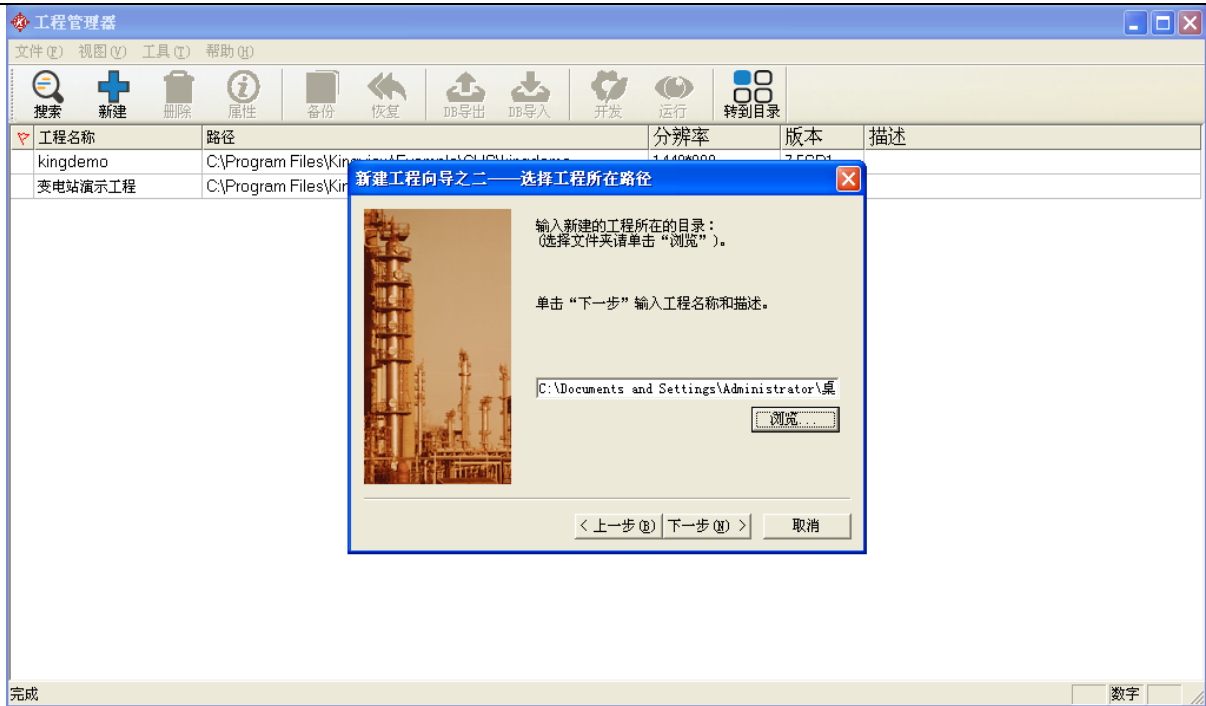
工程管理器

文件(F) 视图(V) 工具(T) 帮助(H)

搜索 新建 删除 属性 备份 恢复 DB导出 DB导入 开发 运行 转到目录

| 工程名称 | 路径 | 分辨率 | 版本 | 描述 |
|---|---|---|---|---|
| kingdemo | C:\Program Files\Kin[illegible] | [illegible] | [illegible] | |
| 变电站演示工程 | C:\Program Files\Kir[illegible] | | | |

新建工程向导之二——选择工程所在路径

输入新建的工程所在的目录：
(选择文件夹请单击“浏览”)。

单击“下一步”输入工程名称和描述。

C:\Documents and Settings\Administrator\桌

浏览...

< 上一步(B) 下一步(N) > 取消

完成

数字